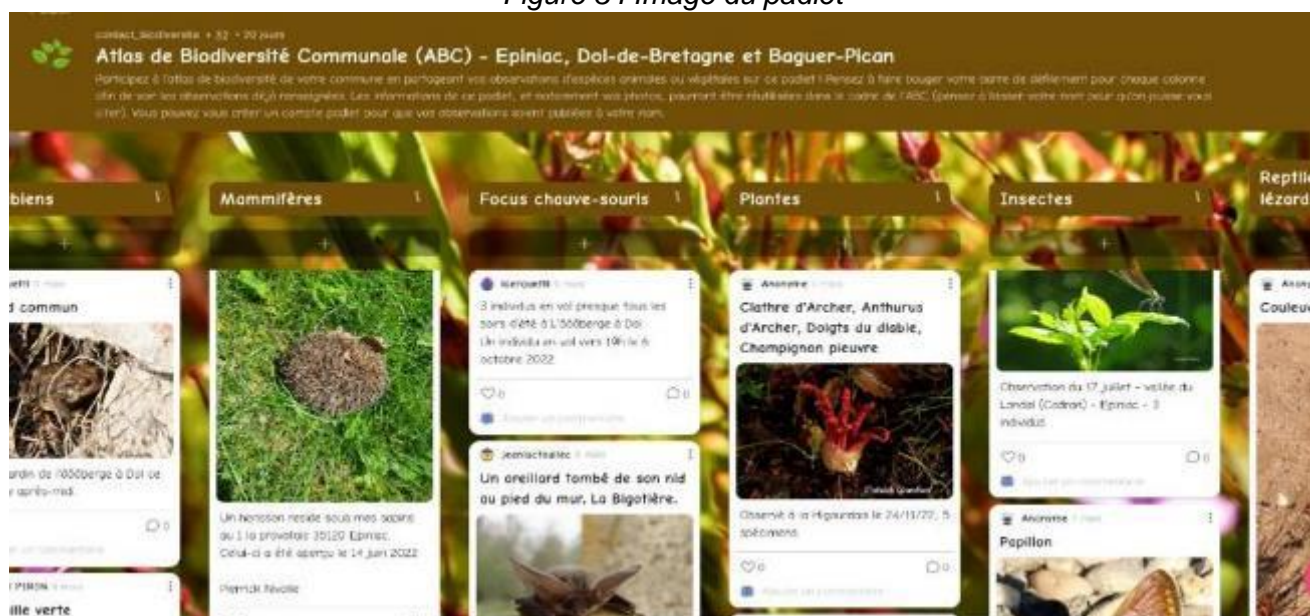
Figure 8 : Image du padlet

contact_biodiversite + 32 • 20 jours

Atlas de Biodiversité Communale (ABC) - Epiniac, Dol-de-Bretagne et Baguer-Pican

Participez à l'atlas de biodiversité de votre commune en partageant vos observations d'espèces animales ou végétales sur ce padlet ! Pensez à faire bouger votre barre de défilement pour chaque colonne afin de voir les observations déjà renseignées. Les informations de ce padlet, et notamment vos photos, pourront être réutilisées dans le cadre de l'ABC (pensez à laisser votre nom pour qu'on puisse vous citer). Vous pouvez vous créer un compte padlet pour que vos observations soient publiées à votre nom.

biens

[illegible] commun

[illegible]ardin de l'Abbaye à Dol ce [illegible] après-midi

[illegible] PIRON

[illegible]ille verte

Mammifères

Un hérisson réside sous mes sapins au 1 la providais 35120 Epiniac. Celui-ci a été aperçu le 14 juin 2022

Patrick Nivelle

Focus chauve-souris

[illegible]

3 individus en vol presque tous les soirs d'été à L'Abbaye à Dol. Un individu en vol vers 19h le 6 octobre 2022

Jeanlactoalec

Un oreillard tombé de son nid au pied du mur. La Bigotière.

Plantes

Anonyme

Clathre d'Archer, Anthurus d'Archer, Doigts du diable, Champignon pieuvre

Observé à la Higourdais le 24/11/22, 5 spécimens

Insectes

Observation du 17 juillet - vallée du Landal (Cadran) - Epiniac - 1 individu

Anonyme

Papillon

Reptil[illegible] lézard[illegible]

Couleu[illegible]